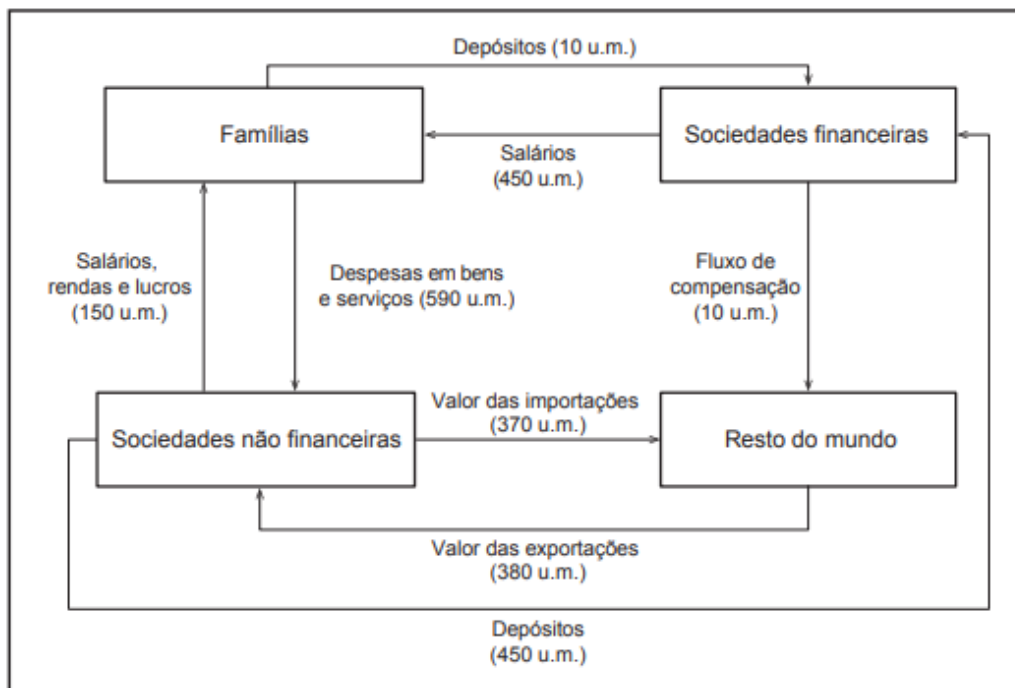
Depósitos (10 u.m.)

Famílias

Sociedades financeiras

Salários
(450 u.m.)

Salários,
rendas e lucros
(150 u.m.)

Despesas em bens
e serviços (590 u.m.)

Fluxo de
compensação
(10 u.m.)

Valor das importações
(370 u.m.)

Sociedades não financeiras

Resto do mundo

Valor das exportações
(380 u.m.)

Depósitos
(450 u.m.)